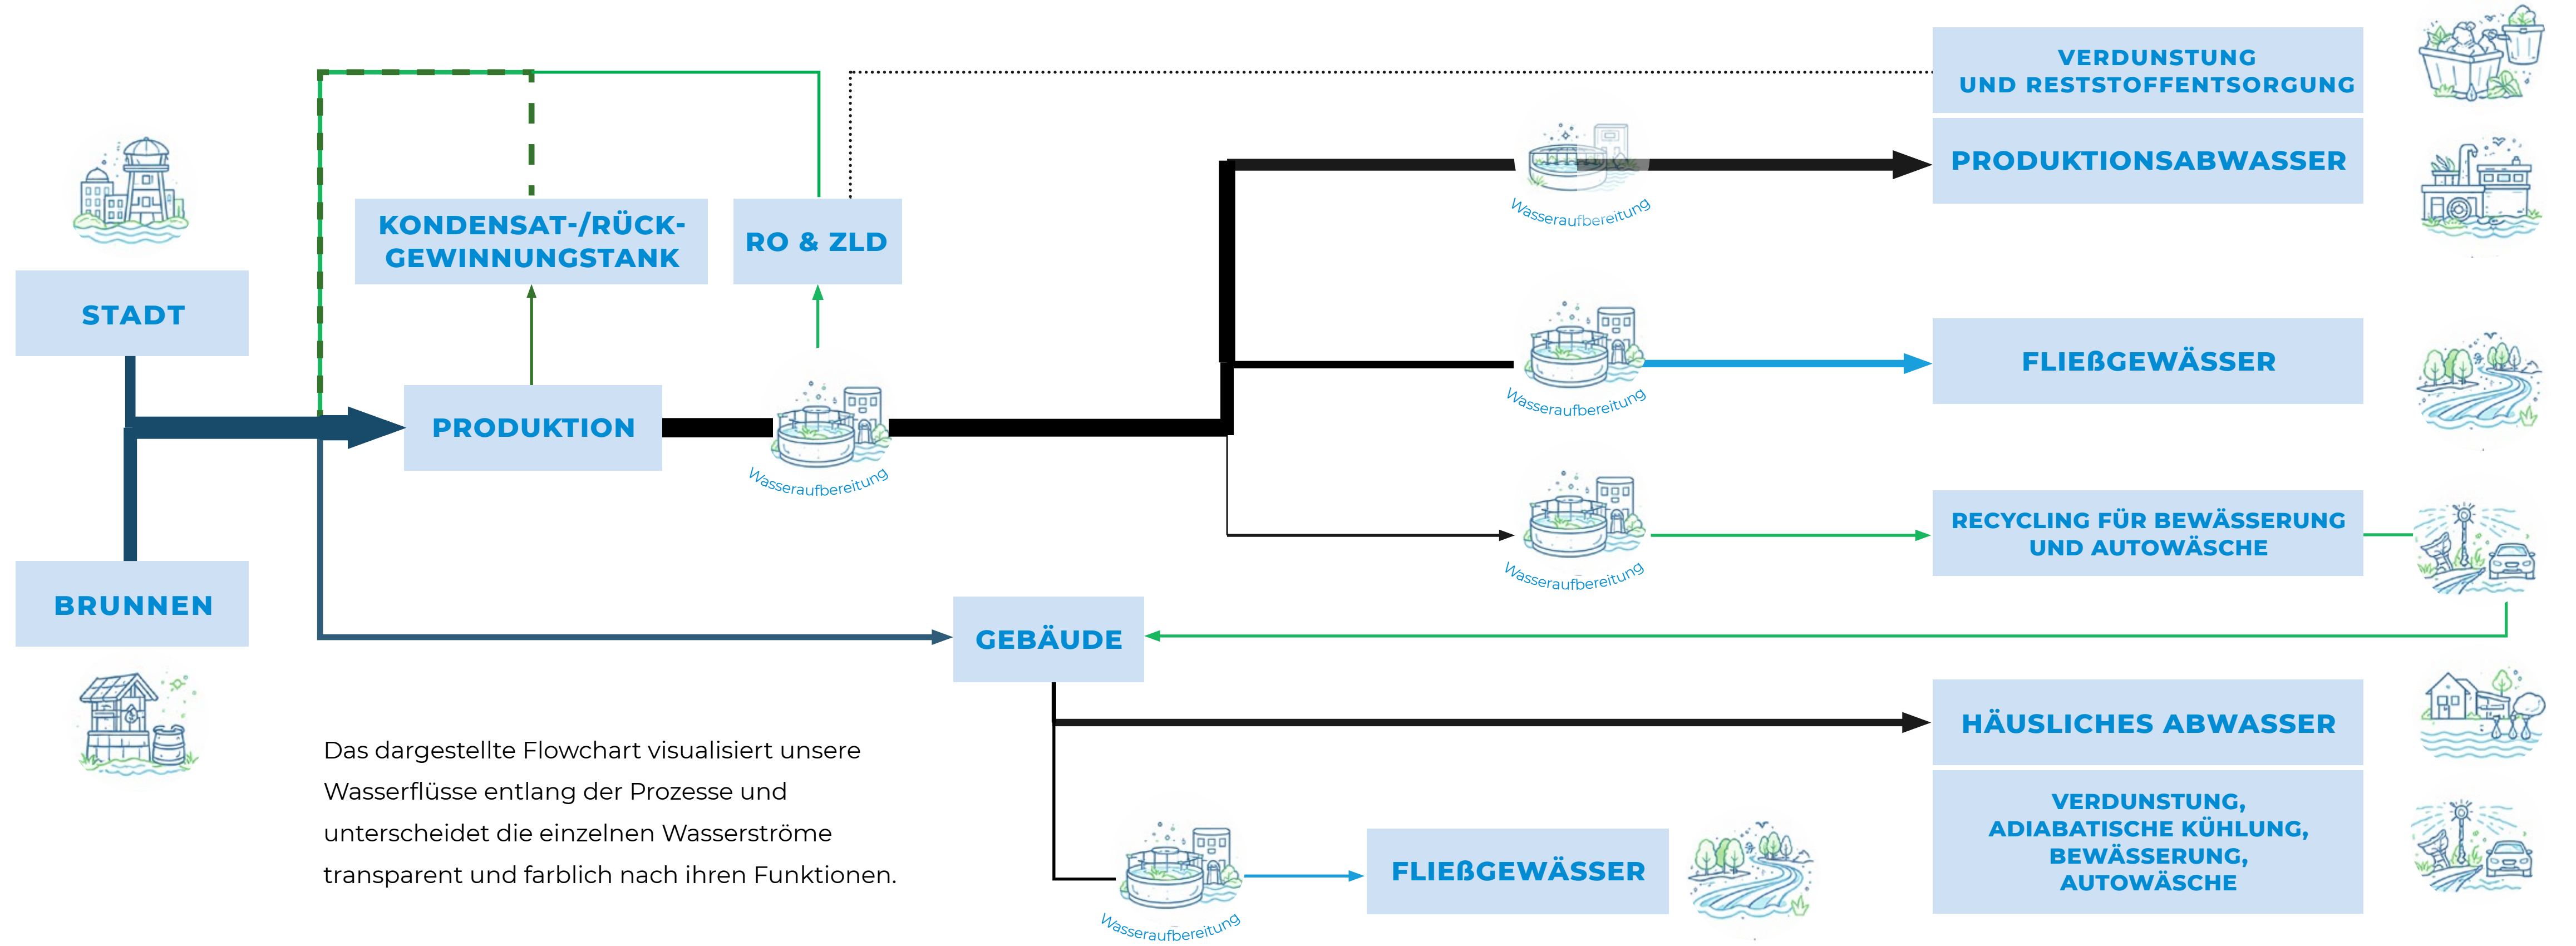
STADT

BRUNNEN

KONDENSAT-/RÜCK-GEWINNUNGSTANK

RO & ZLD

PRODUKTION

Wasseraufbereitung

VERDUNSTUNG UND RESTSTOFFENTSORGUNG

PRODUKTIONSABWASSER

Wasseraufbereitung

FLIEßGEWÄSSER

Wasseraufbereitung

RECYCLING FÜR BEWÄSSERUNG UND AUTOWÄSCHE

Wasseraufbereitung

GEBÄUDE

HÄUSLICHES ABWASSER

VERDUNSTUNG, ADIABATISCHE KÜHLUNG, BEWÄSSERUNG, AUTOWÄSCHE

Das dargestellte Flowchart visualisiert unsere Wasserflüsse entlang der Prozesse und unterscheidet die einzelnen Wasserströme transparent und farblich nach ihren Funktionen.

Wasseraufbereitung

FLIEßGEWÄSSER